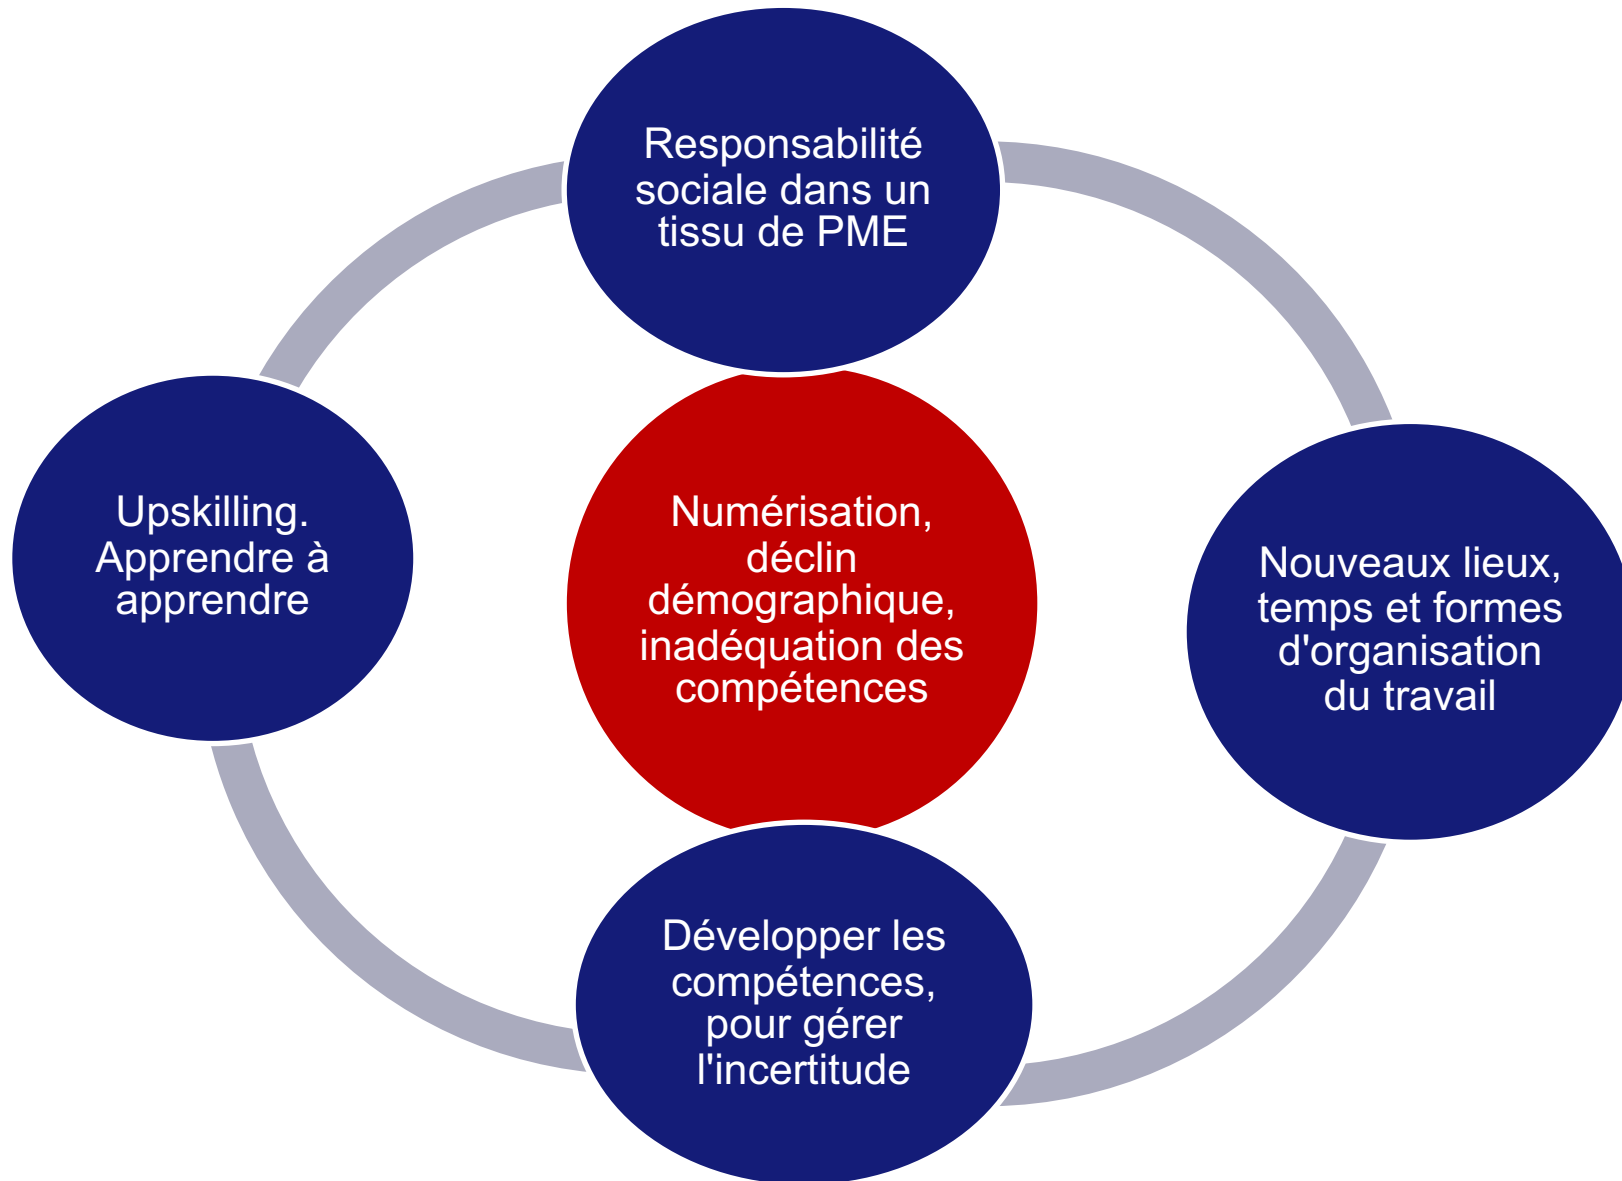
Responsabilité sociale dans un tissu de PME

Upskilling. Apprendre à apprendre

Numérisation, déclin démographique, inadéquation des compétences

Nouveaux lieux, temps et formes d'organisation du travail

Développer les compétences, pour gérer l'incertitude